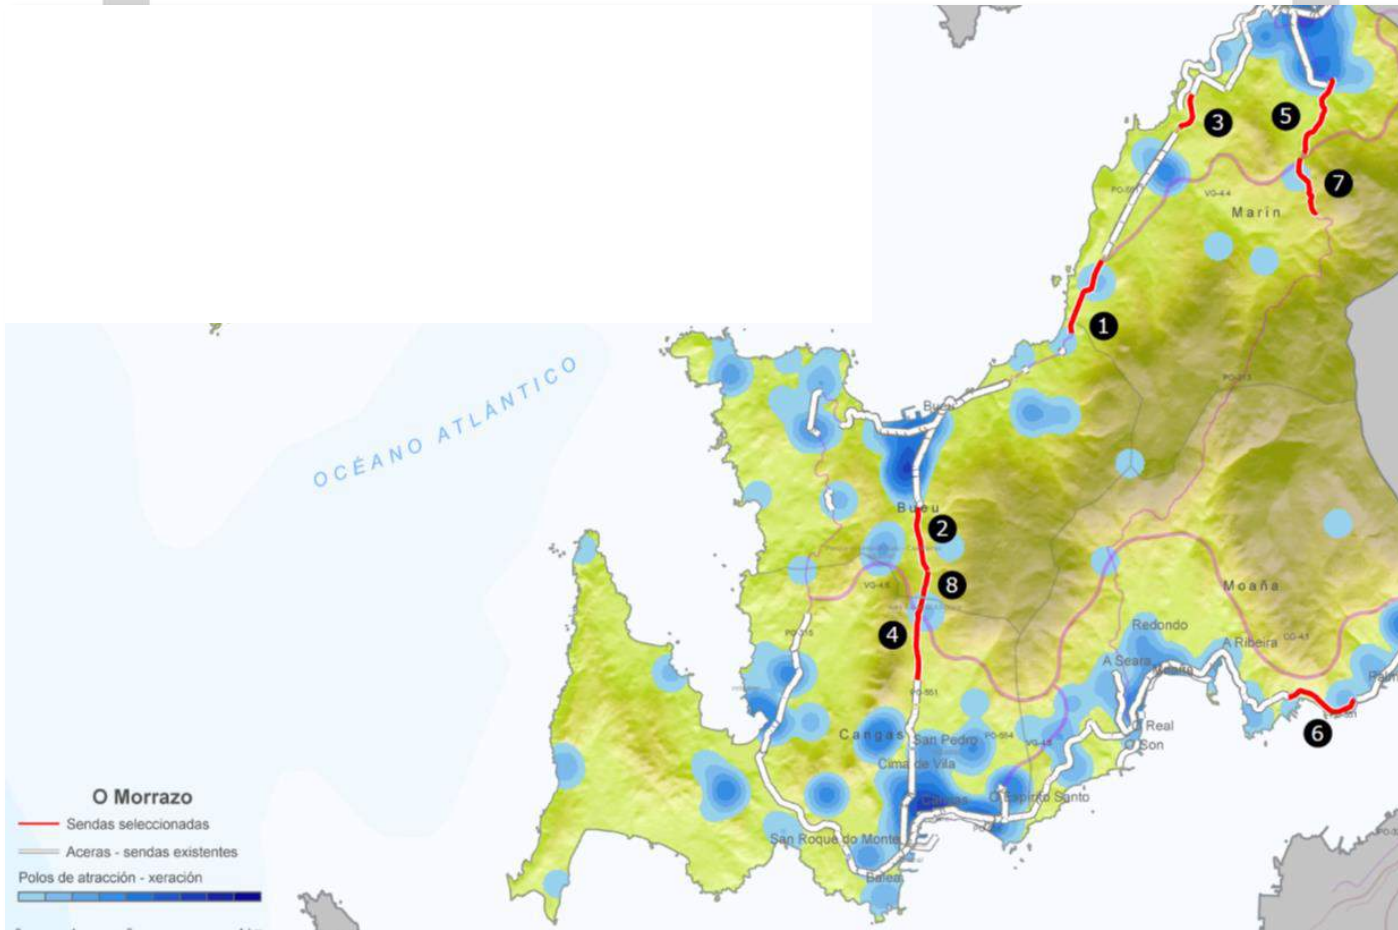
OCÉANO ATLÁNTICO

3
5
7
Marín
1
Bueu
Bueu
2
8
4
Moaña
Redondo
A Seara
A Ribeira
Real
Son
6
Cangas
San Pedro
Cima de Vila
Cangas
O Espírito Santo
San Roque do Monte
Balea

O Morrazo
Sendas seleccionadas
Aceras - sendas existentes
Polos de atracción - xeración